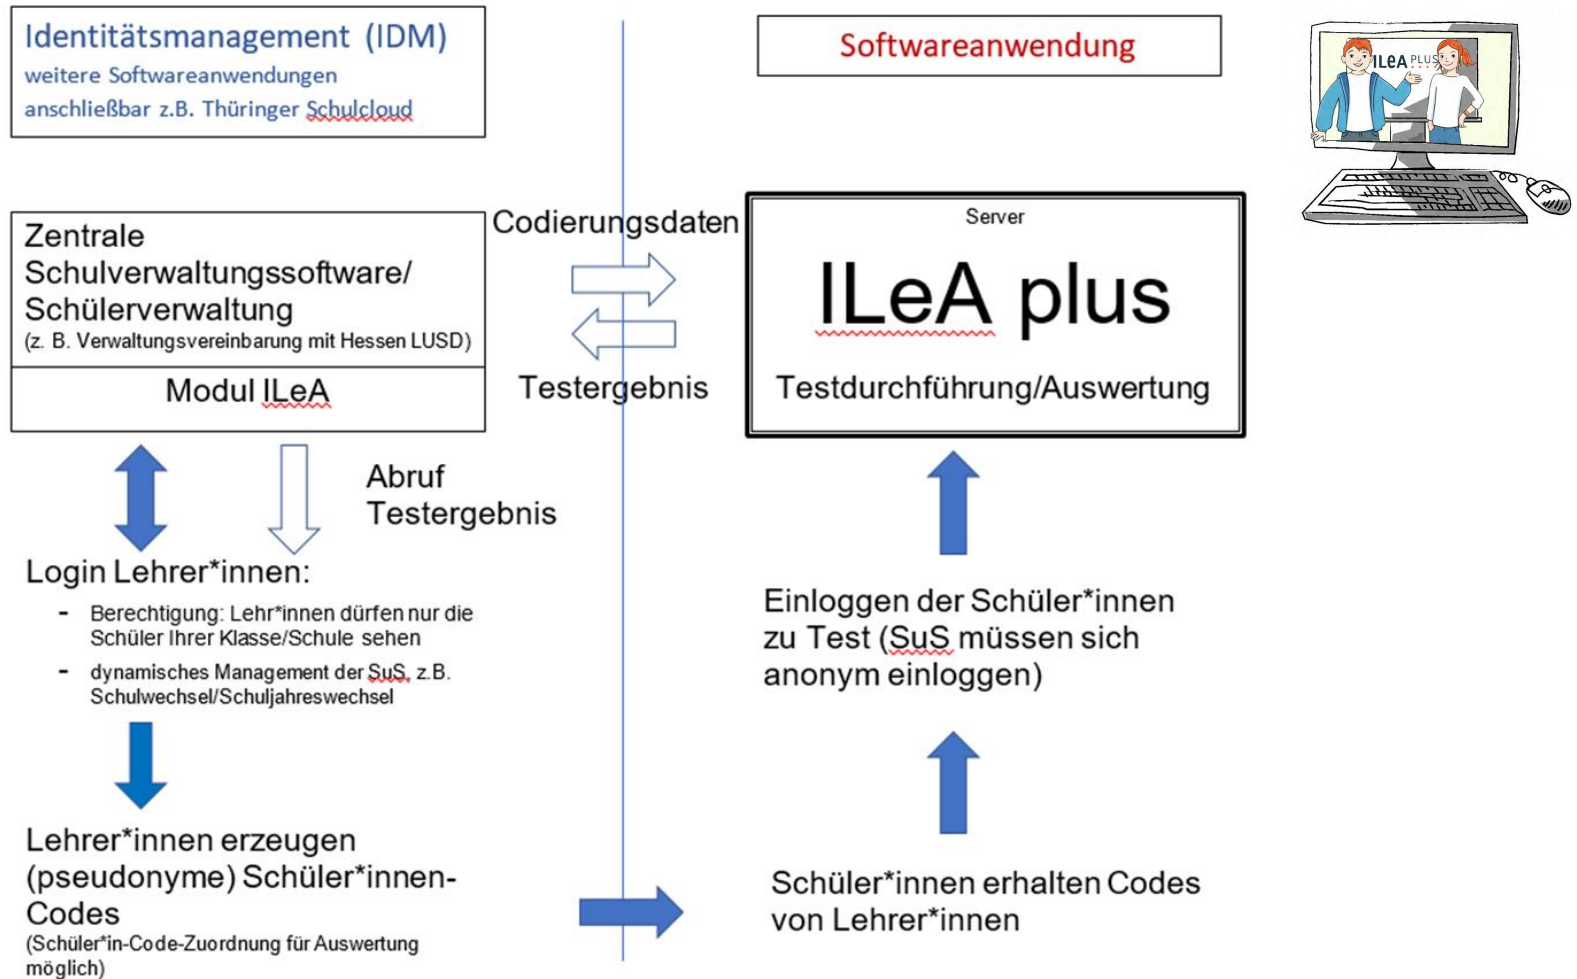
Identitätsmanagement (IDM)
weitere Softwareanwendungen anschließbar z.B. Thüringer Schulcloud

Softwareanwendung

ILeA PLUS

Zentrale Schulverwaltungssoftware/ Schülerverwaltung
(z. B. Verwaltungsvereinbarung mit Hessen LUSD)

Modul ILeA

Codierungsdaten

Testergebnis

Server

ILeA plus

Testdurchführung/Auswertung

Abruf Testergebnis

Login Lehrer*innen:

- Berechtigung: Lehr*innen dürfen nur die Schüler Ihrer Klasse/Schule sehen
- dynamisches Management der SuS, z.B. Schulwechsel/Schuljahreswechsel

Einloggen der Schüler*innen zu Test (SuS müssen sich anonym einloggen)

Lehrer*innen erzeugen (pseudonyme) Schüler*innen-Codes
(Schüler*in-Code-Zuordnung für Auswertung möglich)

Schüler*innen erhalten Codes von Lehrer*innen